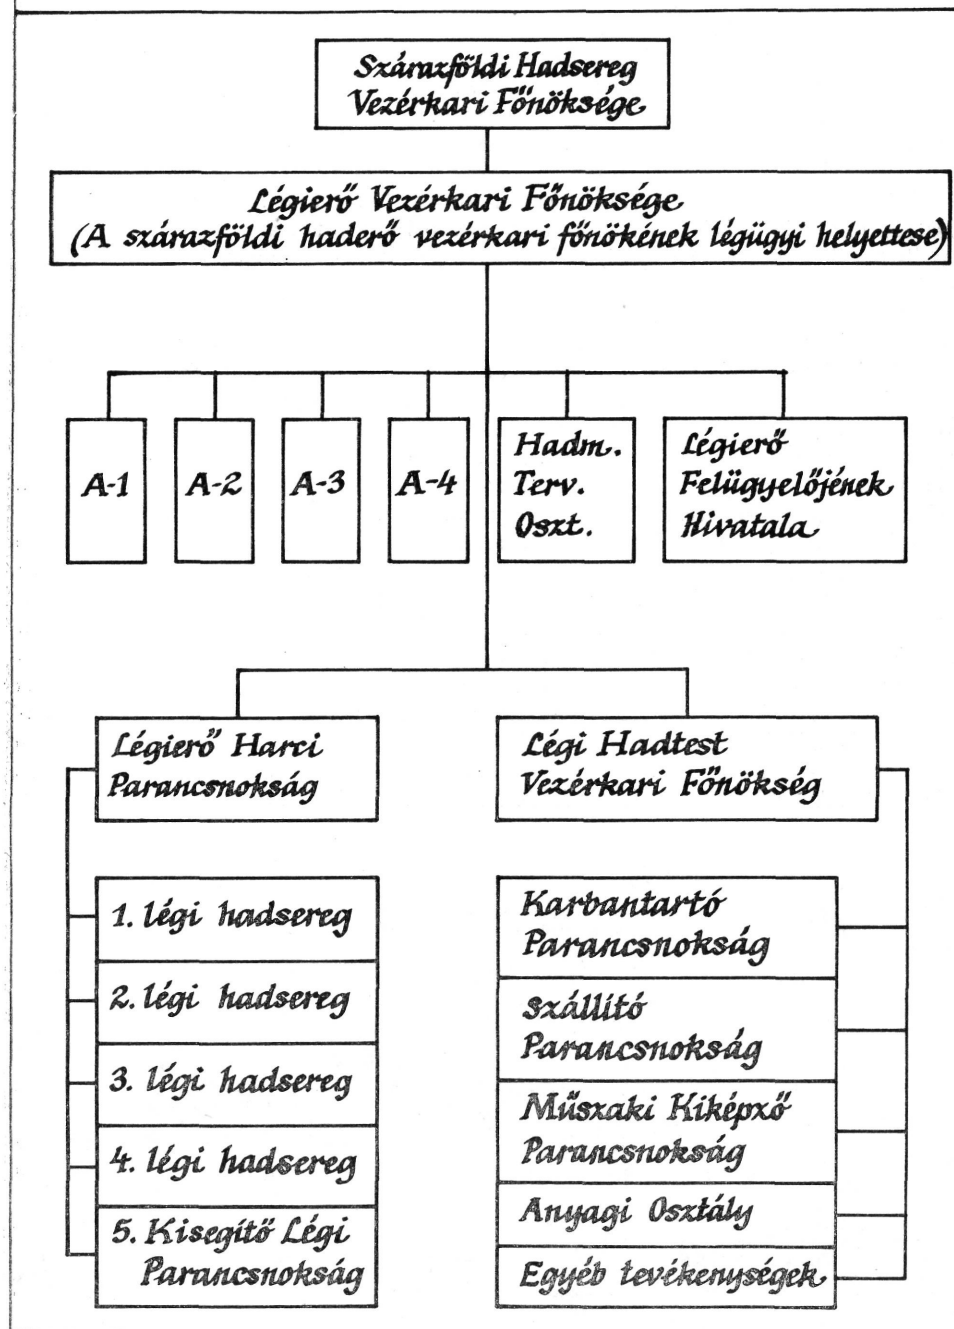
Szárazföldi Hadsereg Vezérkari Főnöksége

Légierő Vezérkari Főnöksége (A szárazföldi haderő vezérkari főnökének légügyi helyettese)

A-1

A-2

A-3

A-4

Hadm. Terv. Oszt.

Légierő Felügyelőjének Hivatala

Légierő Harci Parancsnokság

Légi Hadtest Vezérkari Főnökség

1. légi hadsereg

2. légi hadsereg

3. légi hadsereg

4. légi hadsereg

5. Kisegítő Légi Parancsnokság

Karbantartó Parancsnokság

Szállító Parancsnokság

Műszaki Kiképző Parancsnokság

Anyagi Osztály

Egyéb tevékenységek